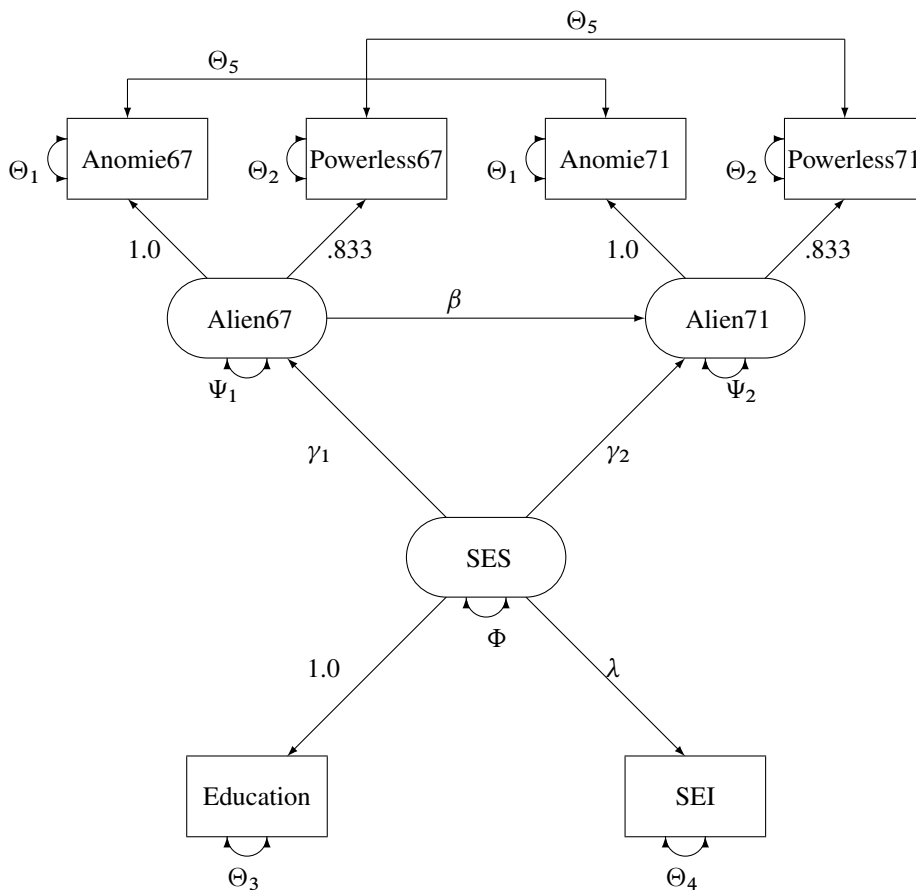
$\Theta_5$

$\Theta_5$

$\Theta_1$ Anomie67

$\Theta_2$ Powerless67

$\Theta_1$ Anomie71

$\Theta_2$ Powerless71

1.0

.833

1.0

.833

Alien67

$\beta$

Alien71

$\Psi_1$

$\Psi_2$

$\gamma_1$

$\gamma_2$

SES

$\Phi$

1.0

$\lambda$

Education

SEI

$\Theta_3$

$\Theta_4$